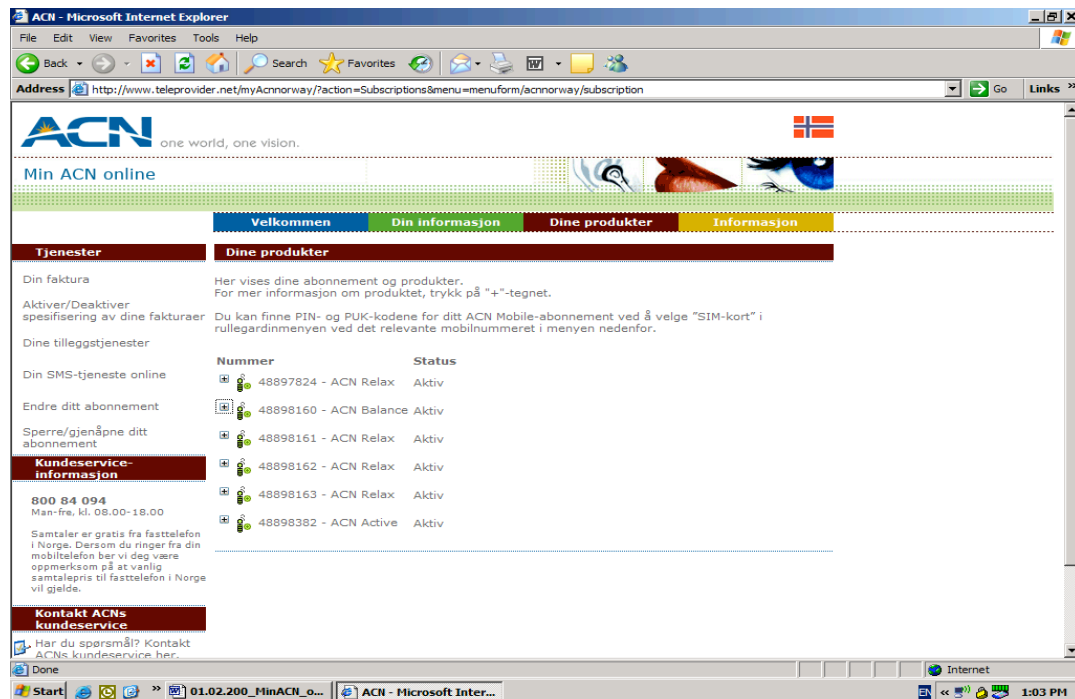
ACN - Microsoft Internet Explorer

File Edit View Favorites Tools Help

Back Search Favorites

Address http://www.teleprovider.net/myAcnnorway/?action=Subscriptions&menu=menuform/acnnorway/subscription Go Links

ACN one world, one vision.

Min ACN online

Velkommen | Din informasjon | Dine produkter | Informasjon

Tjenester

Din faktura

Aktiver/Deaktiver spesifisering av dine fakturaer

Dine tilleggstjenester

Din SMS-tjeneste online

Endre ditt abonnement

Sperre/gjenåpne ditt abonnement

Kundeservice-informasjon

800 84 094
Man-fre, kl. 08.00-18.00

Samtaler er gratis fra fasttelefon i Norge. Dersom du ringer fra din mobiltelefon ber vi deg være oppmerksom på at vanlig samtalepris til fasttelefon i Norge vil gjelde.

Kontakt ACNs kundeservice

Har du spørsmål? Kontakt ACNs kundeservice her.

Dine produkter

Her vises dine abonnement og produkter.
For mer informasjon om produktet, trykk på "+"-tegnet.

Du kan finne PIN- og PUK-kodene for ditt ACN Mobile-abonnement ved å velge "SIM-kort" i rullegardinmenyen ved det relevante mobilnummeret i menyen nedenfor.

| Nummer | Status |
|---|---|
| 48897824 - ACN Relax | Aktiv |
| 48898160 - ACN Balance | Aktiv |
| 48898161 - ACN Relax | Aktiv |
| 48898162 - ACN Relax | Aktiv |
| 48898163 - ACN Relax | Aktiv |
| 48898382 - ACN Active | Aktiv |

Done Internet

Start 01.02.200_MinACN_o... ACN - Microsoft Inter... EN 1:03 PM